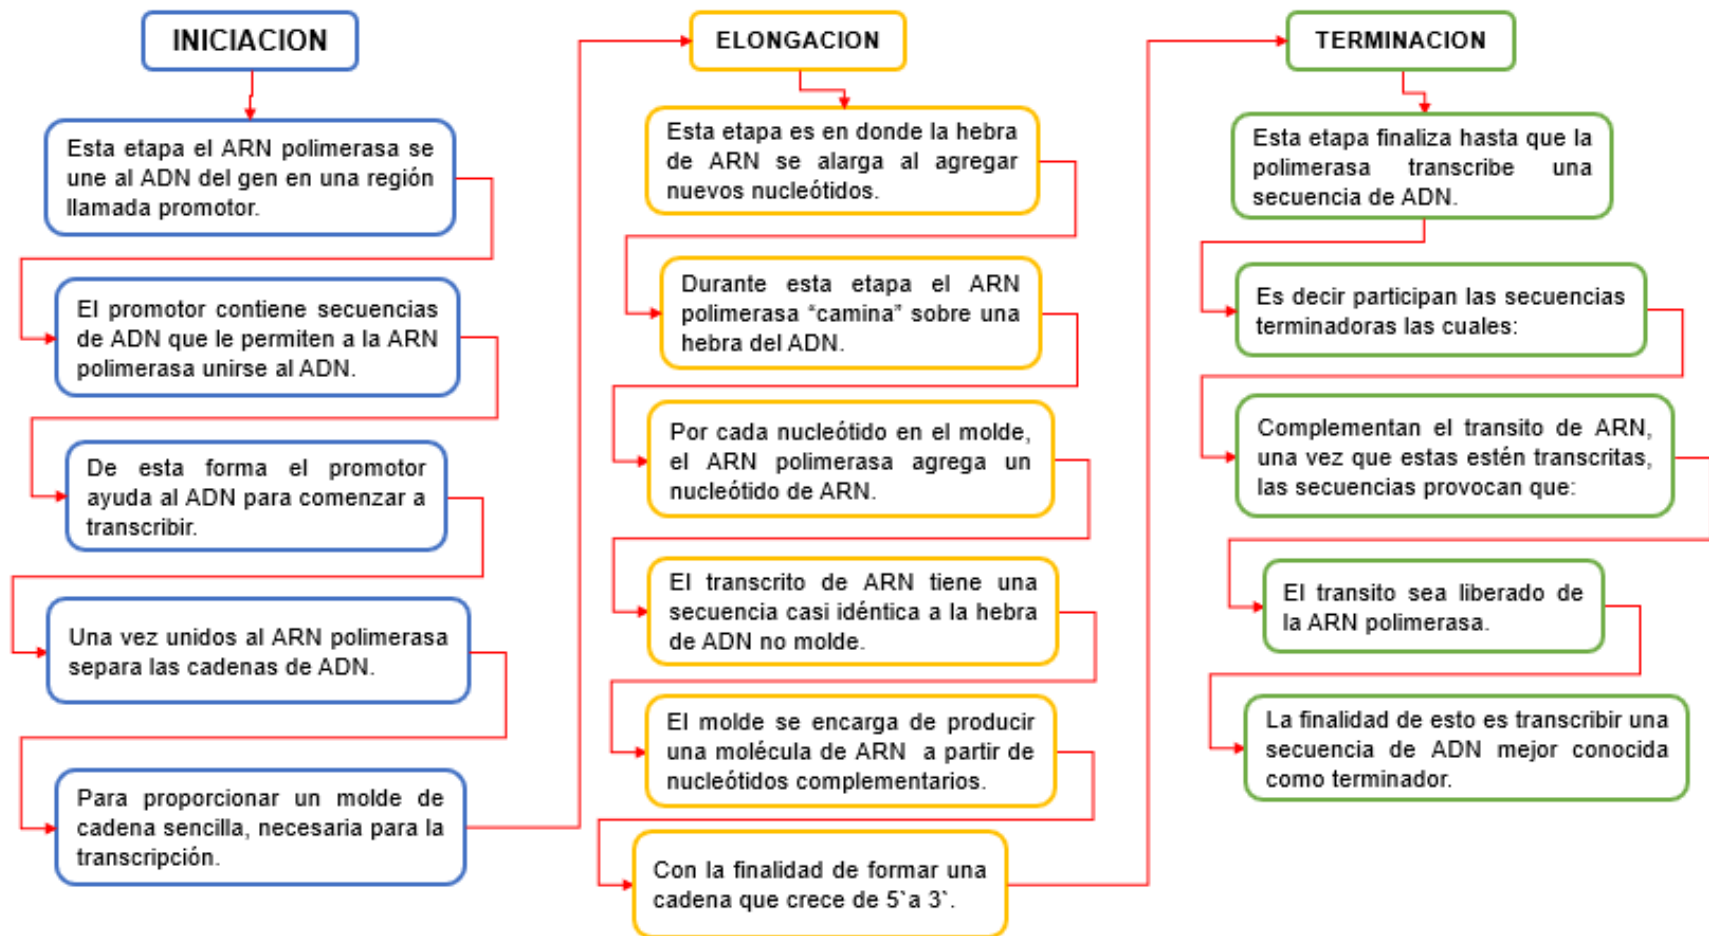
INICIACION

Esta etapa el ARN polimerasa se une al ADN del gen en una región llamada promotor.

El promotor contiene secuencias de ADN que le permiten a la ARN polimerasa unirse al ADN.

De esta forma el promotor ayuda al ADN para comenzar a transcribir.

Una vez unidos al ARN polimerasa separa las cadenas de ADN.

Para proporcionar un molde de cadena sencilla, necesaria para la transcripción.

ELONGACION

Esta etapa es en donde la hebra de ARN se alarga al agregar nuevos nucleótidos.

Durante esta etapa el ARN polimerasa "camina" sobre una hebra del ADN.

Por cada nucleótido en el molde, el ARN polimerasa agrega un nucleótido de ARN.

El transcrito de ARN tiene una secuencia casi idéntica a la hebra de ADN no molde.

El molde se encarga de producir una molécula de ARN a partir de nucleótidos complementarios.

Con la finalidad de formar una cadena que crece de 5`a 3`.

TERMINACION

Esta etapa finaliza hasta que la polimerasa transcribe una secuencia de ADN.

Es decir participan las secuencias terminadoras las cuales:

Complementan el transito de ARN, una vez que estas estén transcritas, las secuencias provocan que:

El transito sea liberado de la ARN polimerasa.

La finalidad de esto es transcribir una secuencia de ADN mejor conocida como terminador.